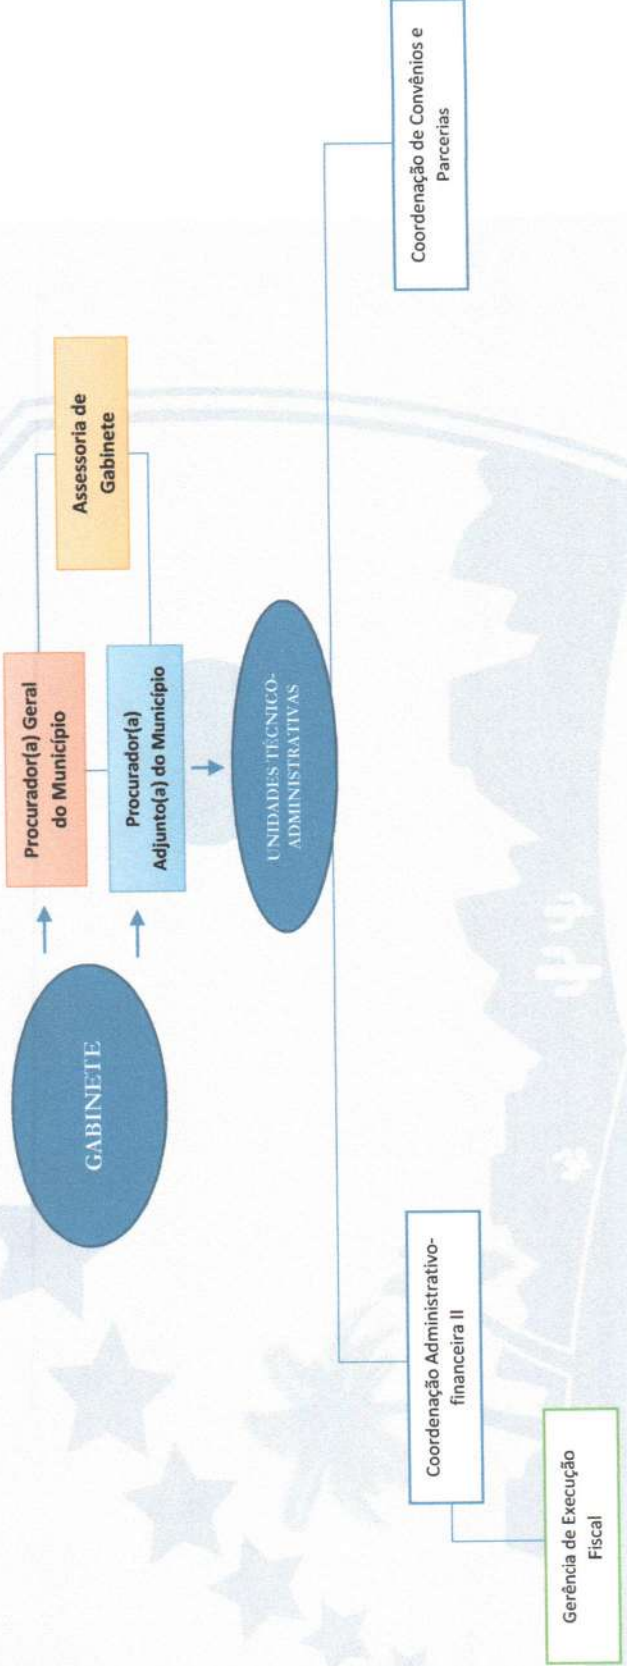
GABINETE

Procurador(a) Geral do Município

Procurador(a) Adjunto(a) do Município

Assessoria de Gabinete

UNIDADES TÉCNICO-ADMINISTRATIVAS

Coordenação de Convênios e Parcerias

Coordenação Administrativo-financeira II

Gerência de Execução Fiscal